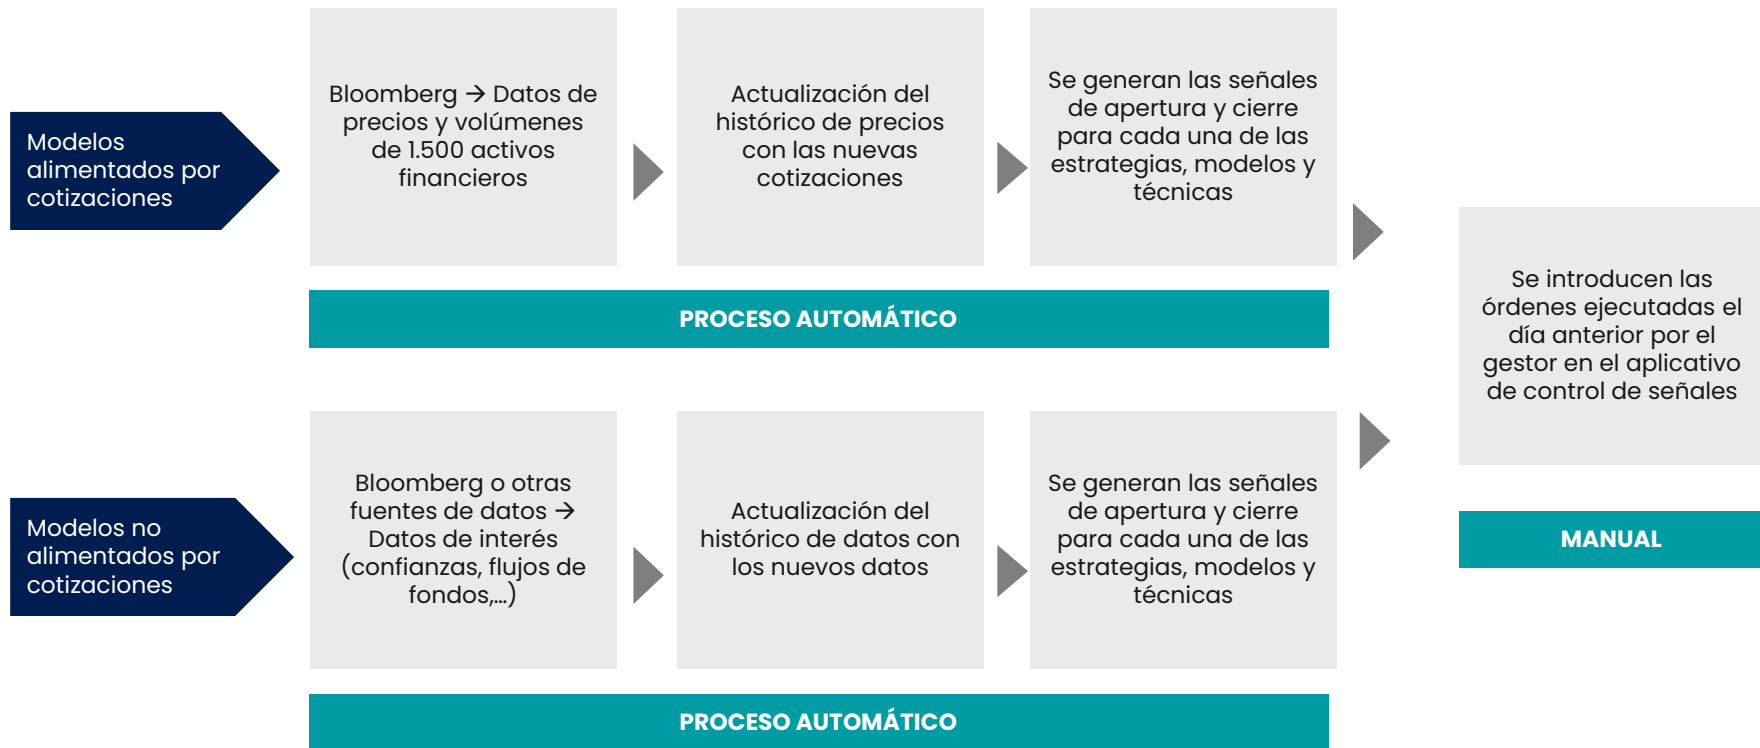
Modelos alimentados por cotizaciones

Bloomberg → Datos de precios y volúmenes de 1.500 activos financieros

Actualización del histórico de precios con las nuevas cotizaciones

Se generan las señales de apertura y cierre para cada una de las estrategias, modelos y técnicas

PROCESO AUTOMÁTICO

Se introducen las órdenes ejecutadas el día anterior por el gestor en el aplicativo de control de señales

MANUAL

Modelos no alimentados por cotizaciones

Bloomberg o otras fuentes de datos → Datos de interés (confianzas, flujos de fondos,...)

Actualización del histórico de datos con los nuevos datos

Se generan las señales de apertura y cierre para cada una de las estrategias, modelos y técnicas

PROCESO AUTOMÁTICO